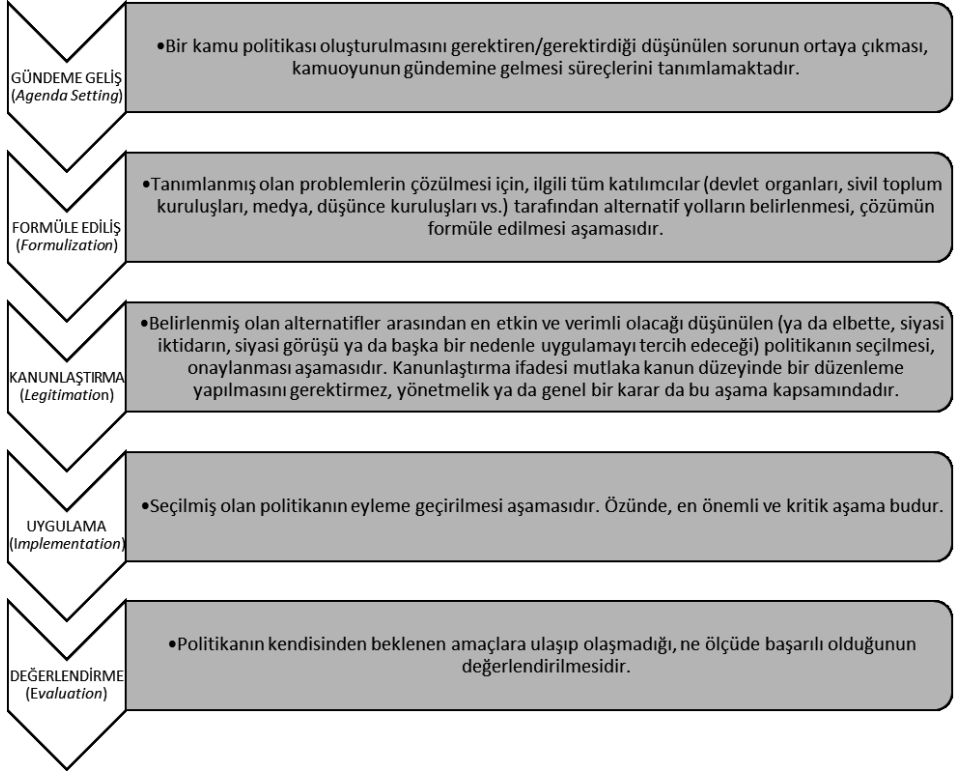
GÜNDEME GELİŞ
(Agenda Setting)

•Bir kamu politikası oluşturulmasını gerektiren/gerektirdiği düşünülen sorunun ortaya çıkması, kamuoyunun gündemine gelmesi süreçlerini tanımlamaktadır.

FORMÜLE EDİLİŞ
(Formulization)

•Tanımlanmış olan problemlerin çözülmesi için, ilgili tüm katılımcılar (devlet organları, sivil toplum kuruluşları, medya, düşünce kuruluşları vs.) tarafından alternatif yolların belirlenmesi, çözümün formüle edilmesi aşamasıdır.

KANUNLAŞTIRMA
(Legitimation)

•Belirlenmiş olan alternatifler arasından en etkin ve verimli olacağı düşünülen (ya da elbette, siyasi iktidarın, siyasi görüşü ya da başka bir nedenle uygulamayı tercih edeceği) politikanın seçilmesi, onaylanması aşamasıdır. Kanunlaştırma ifadesi mutlaka kanun düzeyinde bir düzenleme yapılmasını gerektirmez, yönetmelik ya da genel bir karar da bu aşama kapsamındadır.

UYGULAMA
(Implementation)

•Seçilmiş olan politikanın eyleme geçirilmesi aşamasıdır. Özünde, en önemli ve kritik aşama budur.

DEĞERLENDİRME
(Evaluation)

•Politikanın kendisinden beklenen amaçlara ulaşıp olaşmadığı, ne ölçüde başarılı olduğunun değerlendirilmesidir.